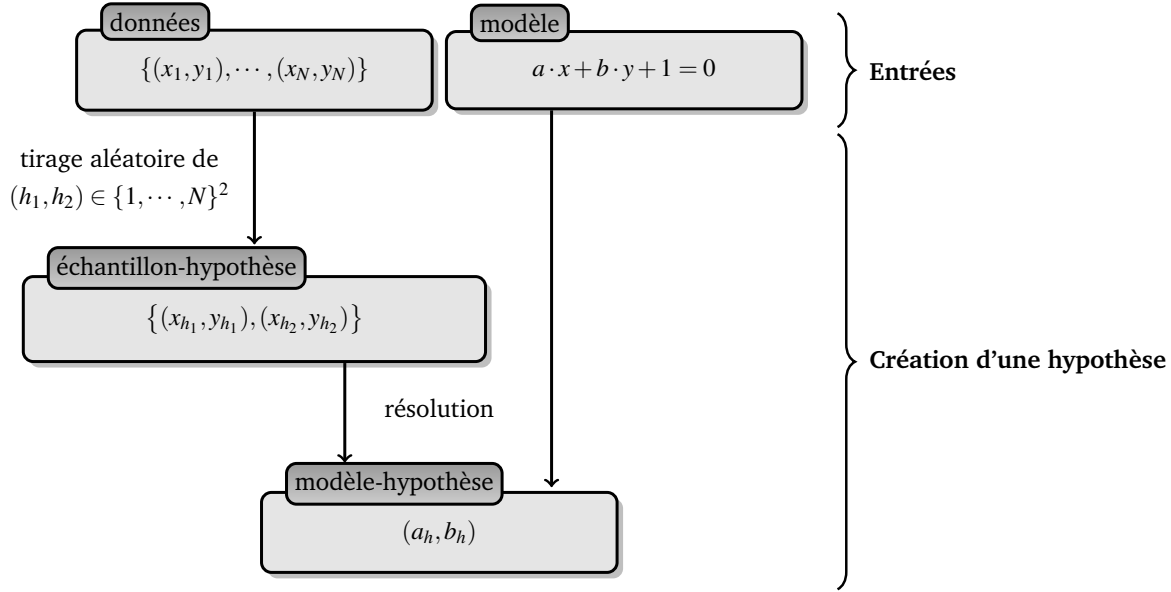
données

$\{(x_1, y_1), \cdots, (x_N, y_N)\}$

modèle

$a \cdot x + b \cdot y + 1 = 0$

Entrées

tirage aléatoire de $(h_1, h_2) \in \{1, \cdots, N\}^2$

échantillon-hypothèse

$\{(x_{h_1}, y_{h_1}), (x_{h_2}, y_{h_2})\}$

résolution

modèle-hypothèse

$(a_h, b_h)$

Création d'une hypothèse